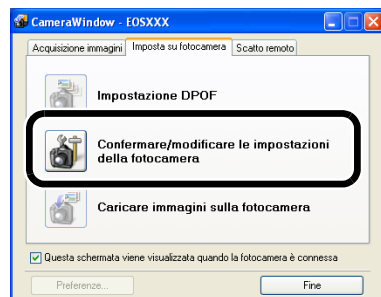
CameraWindow - EOSXXX

Acquisizione immagini | Imposta su fotocamera | Scatto remoto

Impostazione DPOF

Confermare/modificare le impostazioni della fotocamera

Caricare immagini sulla fotocamera

Questa schermata viene visualizzata quando la fotocamera è connessa

Preferenze...

Fine